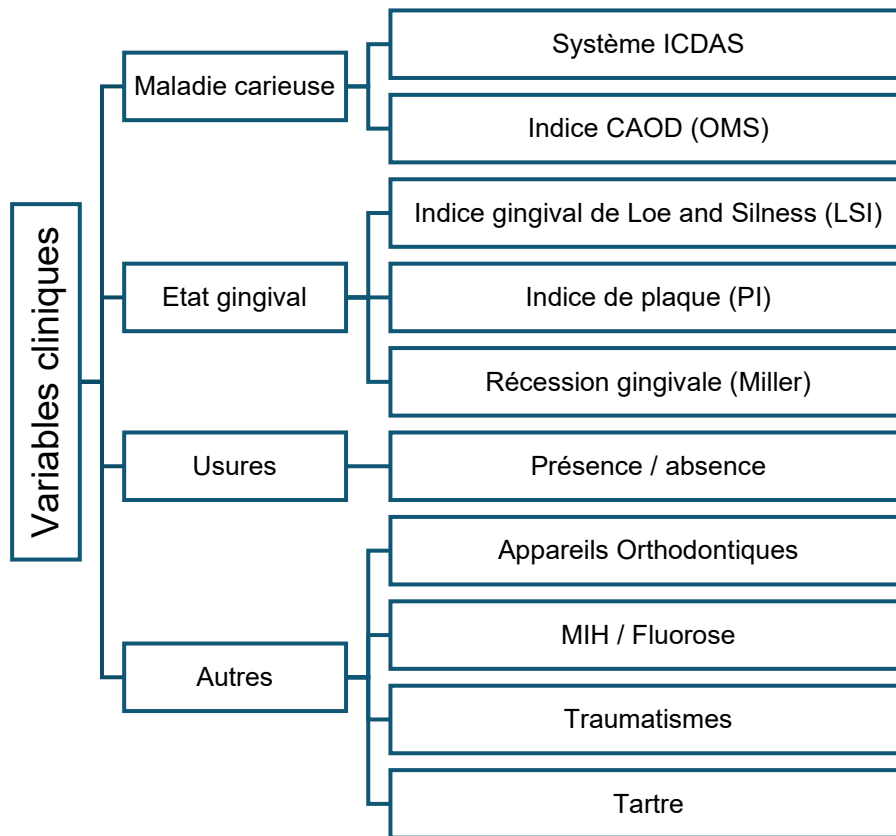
Variables cliniques

Maladie carieuse
Système ICDAS
Indice CAOD (OMS)

Etat gingival
Indice gingival de Loe and Silness (LSI)
Indice de plaque (PI)
Récession gingivale (Miller)

Usures
Présence / absence

Autres
Appareils Orthodontiques
MIH / Fluorose
Traumatismes
Tartre